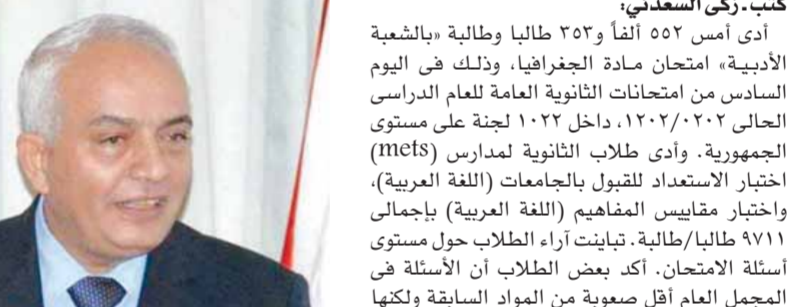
كتب: زكى السعدنى:

أدى أمس ٥٥٢ ألفاً و٣٥٣ طالبا وطالبة «بالشعبة الأدبية» امتحان مادة الجغرافيا، وذلك فى اليوم السادس من امتحانات الثانوية العامة للعام الدراسى الحالى ٢٠٢٠/٢٠٢١، داخل ١٠٢٢ لجنة على مستوى الجمهورية. وأدى طلاب الثانوية لمدارس (mets) اختبار الاستعداد للقبول بالجامعات (اللغة العربية)، واختبار مقاييس المفاهيم (اللغة العربية) بإجمالى ٩٧١١ طالبا/طالبة. تباينت آراء الطلاب حول مستوى أسئلة الامتحان. أكد بعض الطلاب أن الأسئلة فى المجمل العام أقل صعوبة من المواد السابقة ولكنها